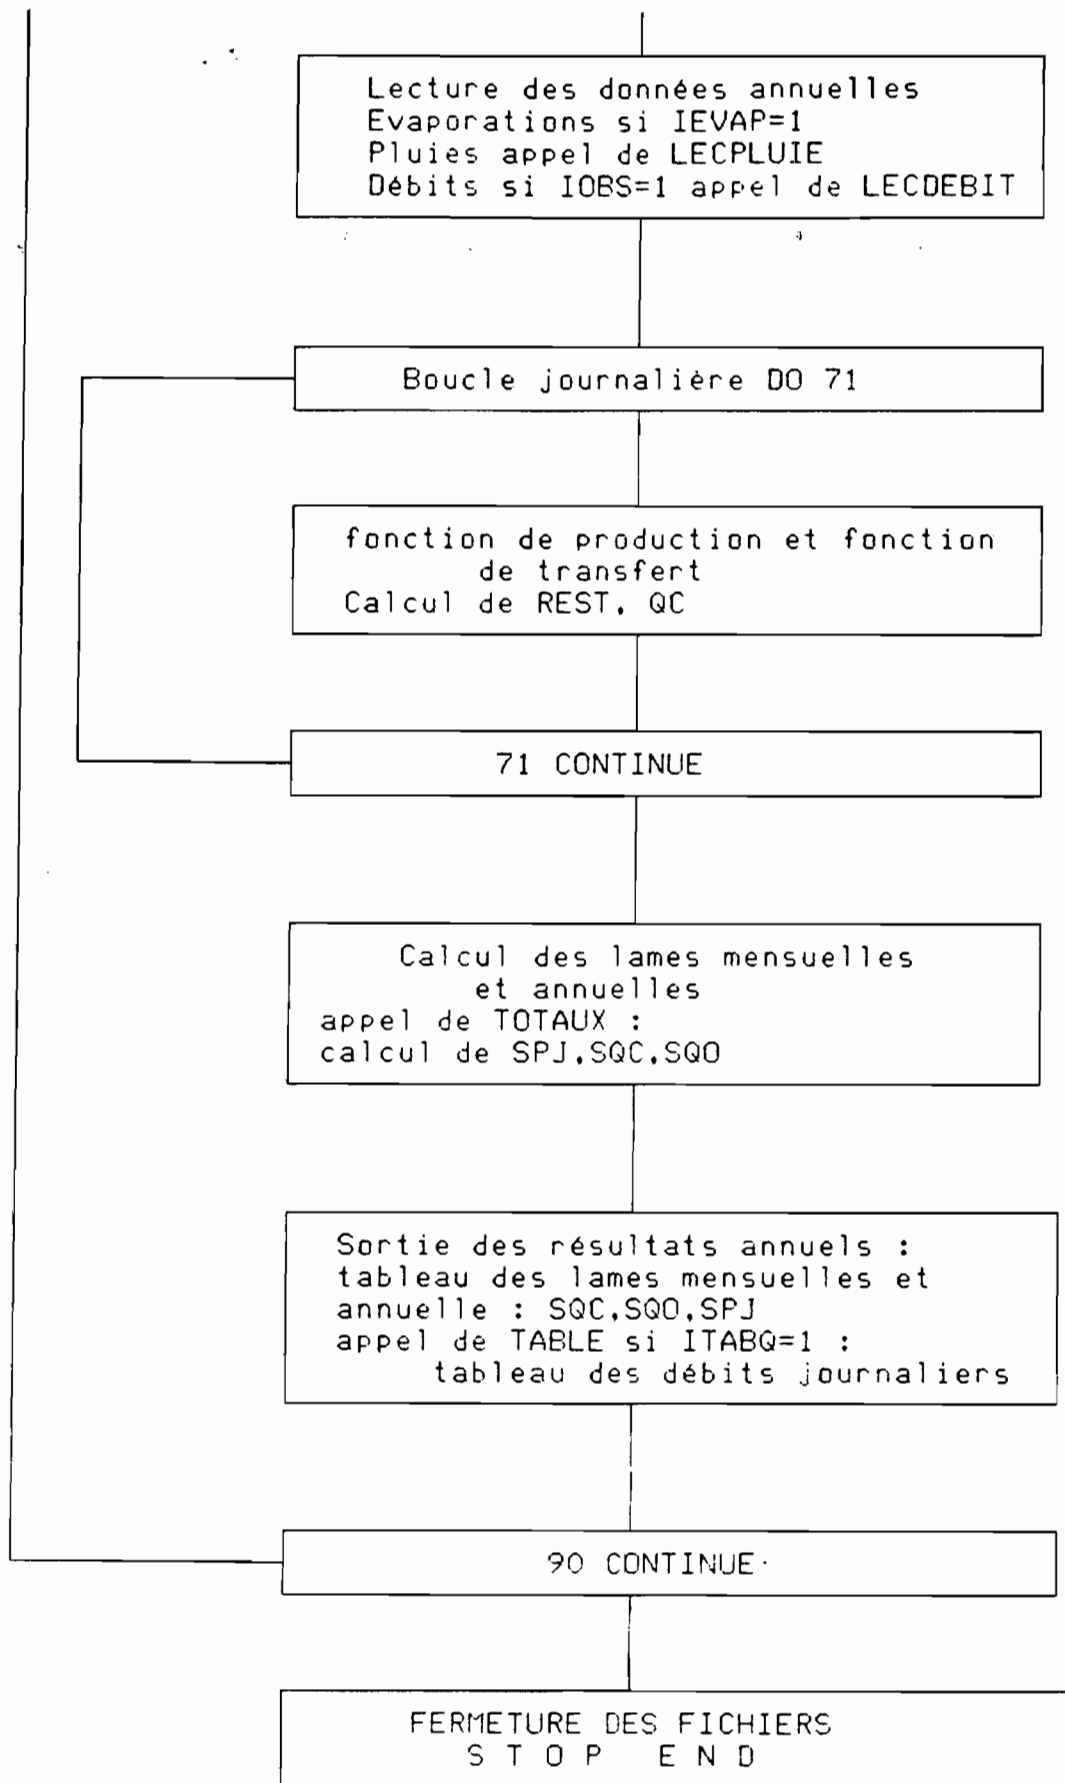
Lecture des données annuelles
Evaporations si IEVAP=1
Pluies appel de LECPLUIE
Débits si IOBS=1 appel de LECDEBIT

Boucle journalière DO 71

fonction de production et fonction de transfert
Calcul de REST, QC

71 CONTINUE

Calcul des lames mensuelles et annuelles
appel de TOTAUX :
calcul de SPJ,SQC,SQO

Sortie des résultats annuels :
tableau des lames mensuelles et annuelle : SQC,SQO,SPJ
appel de TABLE si ITABQ=1 :
tableau des débits journaliers

90 CONTINUE

FERMETURE DES FICHIERS
STOP END